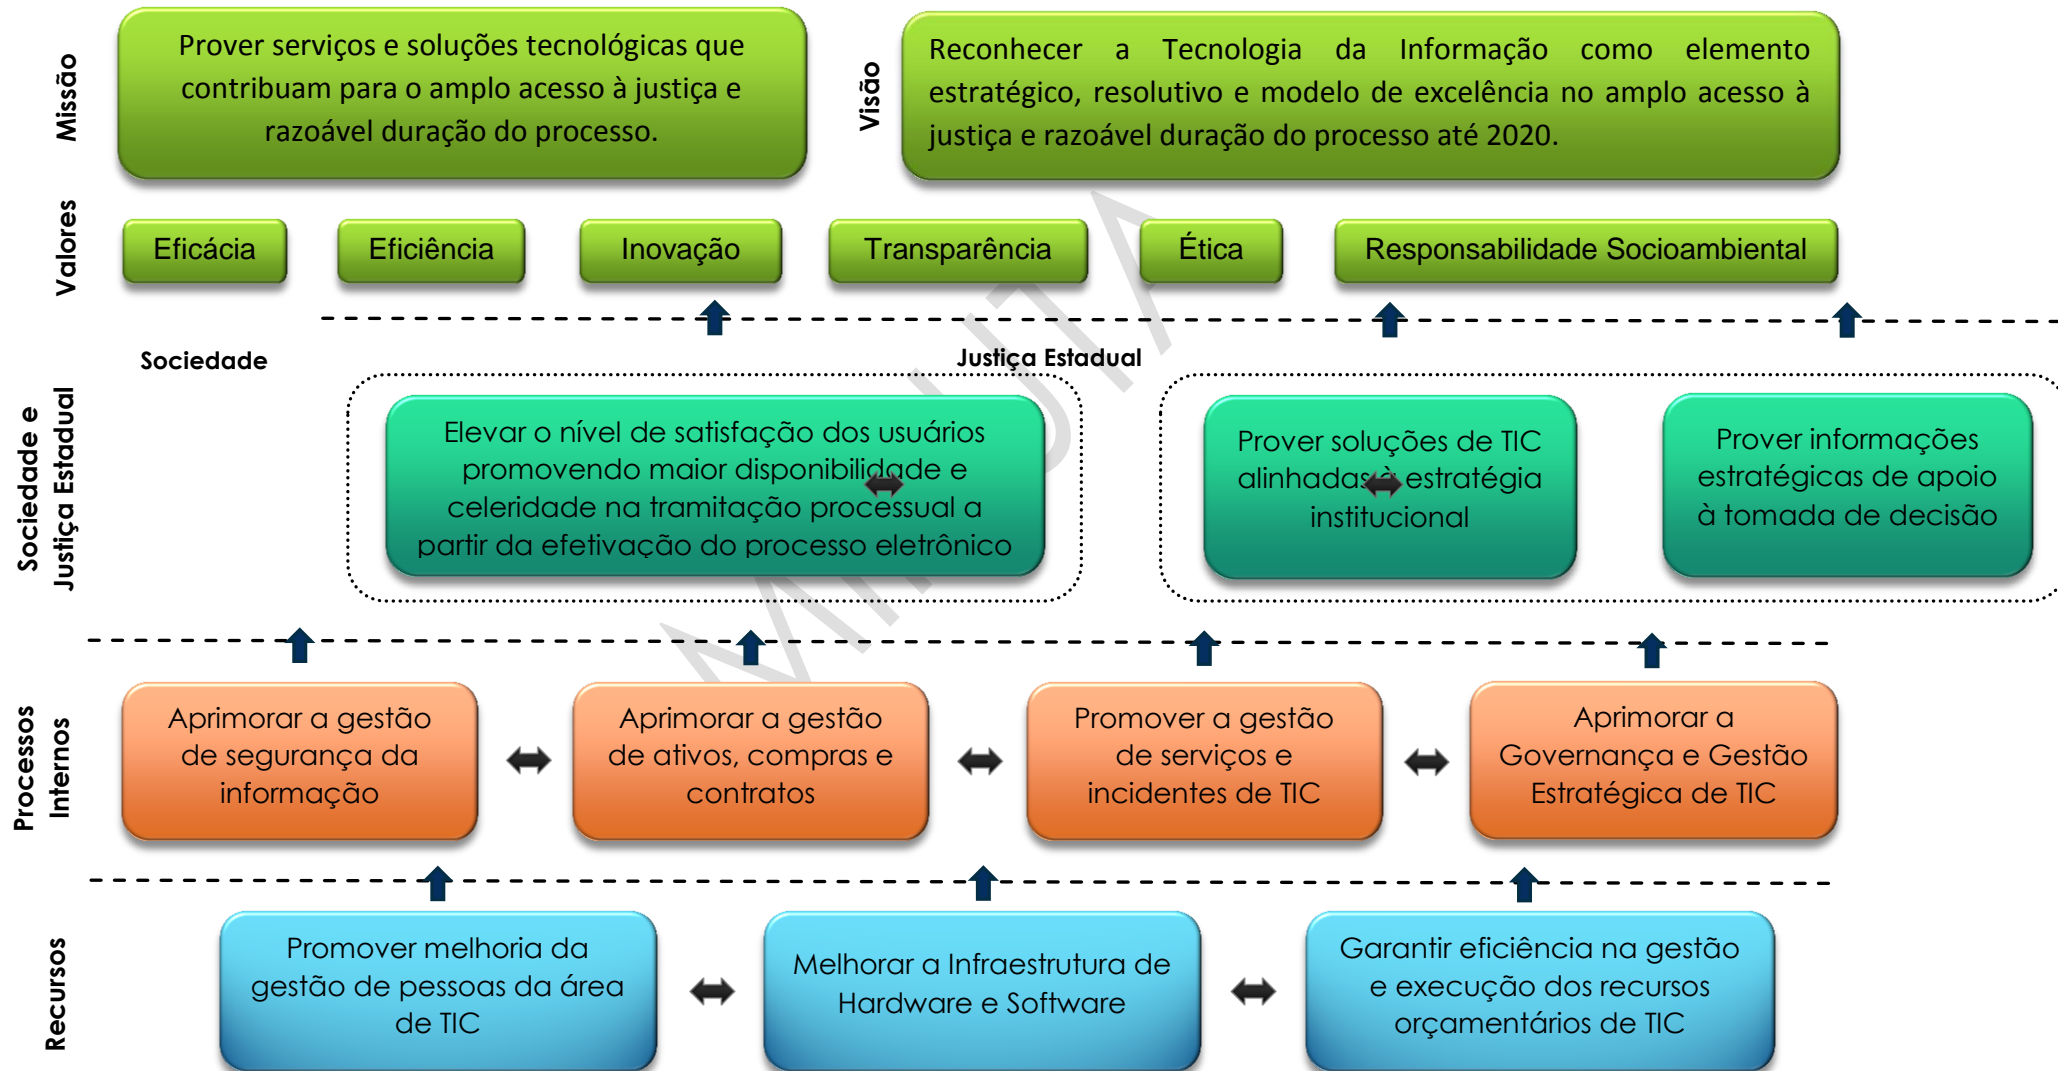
Missão

Prover serviços e soluções tecnológicas que contribuam para o amplo acesso à justiça e razoável duração do processo.

Visão

Reconhecer a Tecnologia da Informação como elemento estratégico, resolutivo e modelo de excelência no amplo acesso à justiça e razoável duração do processo até 2020.

Valores

Eficácia

Eficiência

Inovação

Transparência

Ética

Responsabilidade Socioambiental

MINUTA

Sociedade e Justiça Estadual

Sociedade

Justiça Estadual

Elevar o nível de satisfação dos usuários promovendo maior disponibilidade e celeridade na tramitação processual a partir da efetivação do processo eletrônico

Prover soluções de TIC alinhadas à estratégia institucional

Prover informações estratégicas de apoio à tomada de decisão

Processos Internos

Aprimorar a gestão de segurança da informação

Aprimorar a gestão de ativos, compras e contratos

Promover a gestão de serviços e incidentes de TIC

Aprimorar a Governança e Gestão Estratégica de TIC

Recursos

Promover melhoria da gestão de pessoas da área de TIC

Melhorar a Infraestrutura de Hardware e Software

Garantir eficiência na gestão e execução dos recursos orçamentários de TIC